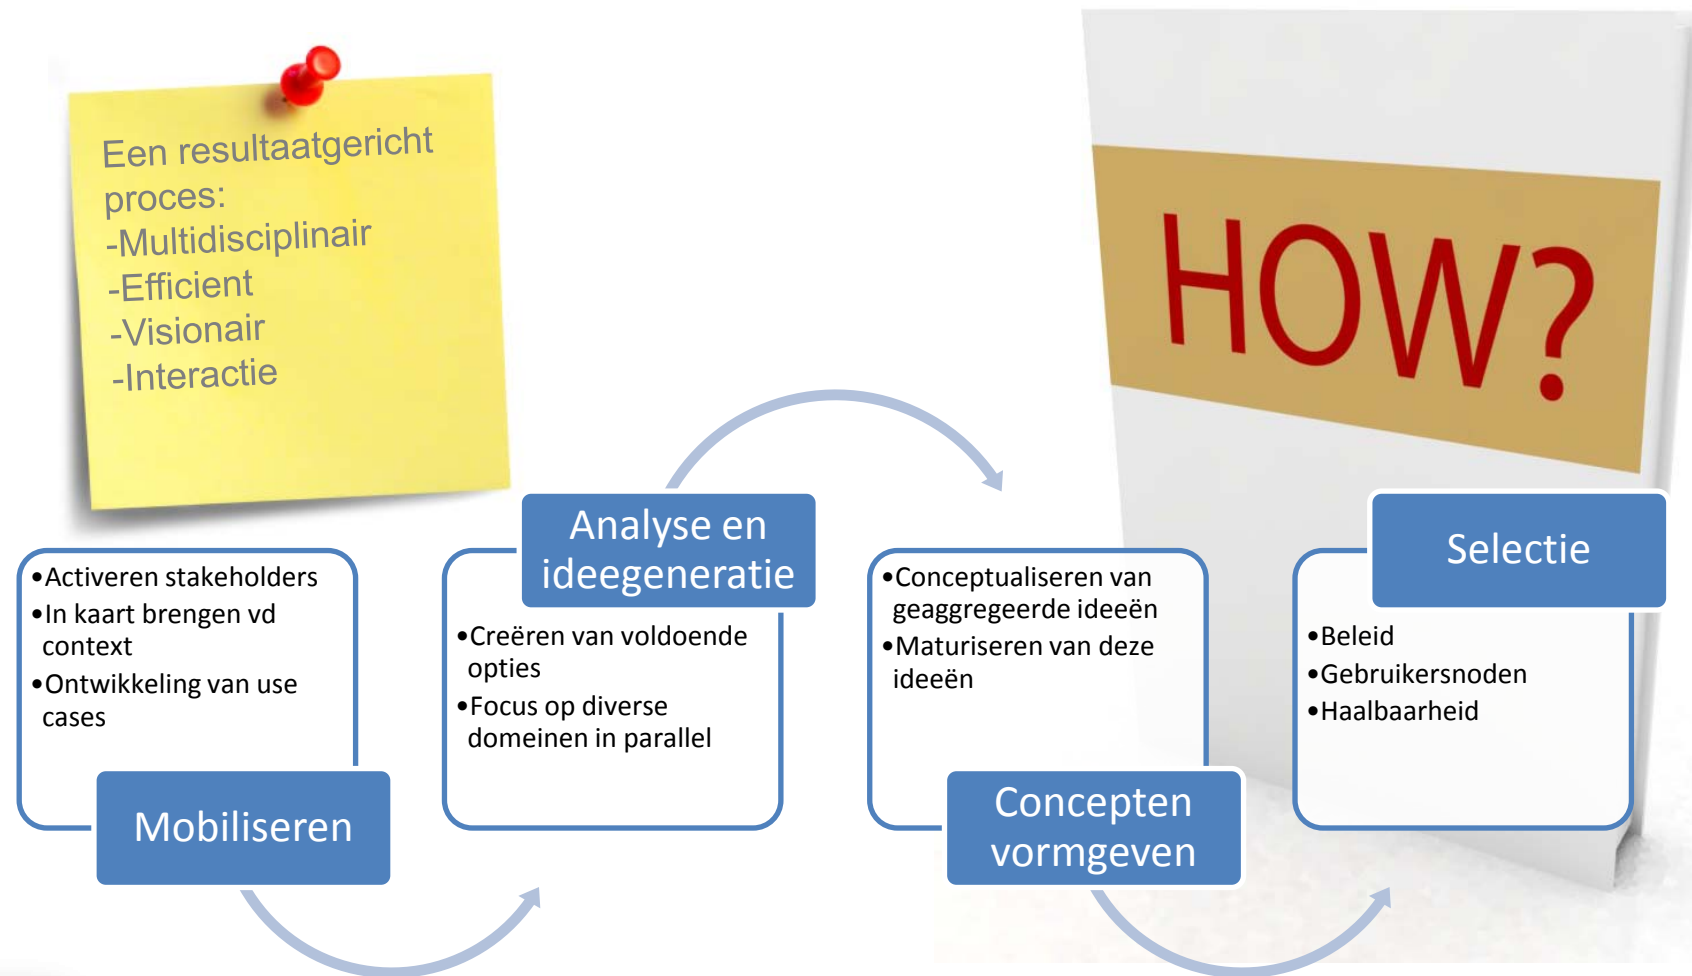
Een resultaatgericht proces:
-Multidisciplinair
-Efficient
-Visionair
-Interactie

HOW?

•Activeren stakeholders
•In kaart brengen vd context
•Ontwikkeling van use cases

Mobiliseren

Analyse en ideegeneratie

•Creëren van voldoende opties
•Focus op diverse domeinen in parallel

•Conceptualiseren van geaggregeerde ideeën
•Maturiseren van deze ideeën

Concepten vormgeven

Selectie

•Beleid
•Gebruikersnoden
•Haalbaarheid